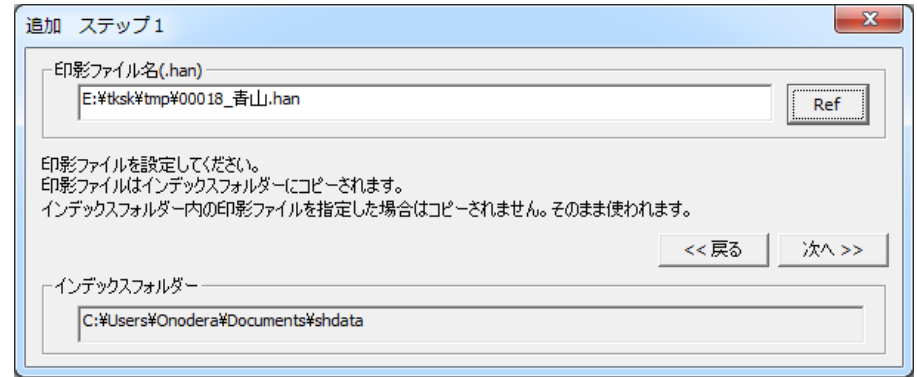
追加 ステップ1

印影ファイル名(.han)

E:¥tksk¥tmp¥00018_青山.han

Ref

印影ファイルを設定してください。
印影ファイルはインデックスフォルダーにコピーされます。
インデックスフォルダー内の印影ファイルを指定した場合はコピーされません。そのまま使われます。

<< 戻る

次へ >>

インデックスフォルダー

C:¥Users¥Onodera¥Documents¥shdata